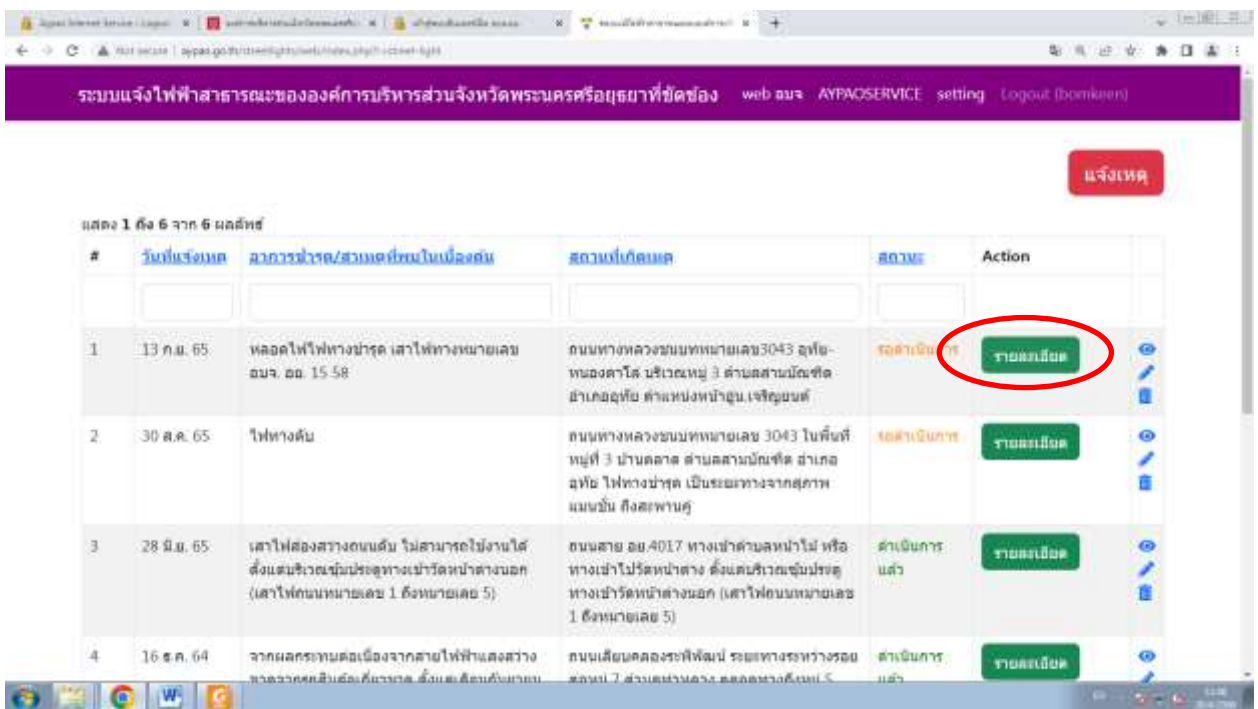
ระบบแจ้งไฟฟ้าสาธารณะขององค์การบริหารส่วนจังหวัดพระนครศรีอยุธยาที่ขัดข้อง web อบจ AYPAOSERVICE setting Logout (bomkeen)

แจ้งเหตุ

แสดง 1 ถึง 6 จาก 6 ผลลัพธ์

| # | วันที่แจ้งเหต | อาการชำรุด/สาเหตุที่พบในเบื้องต้น | สถานที่เกิดเหตุ | สถานะ | Action |
|---|---|---|---|---|---|
| | | | | | |
| 1 | 13 ก.ย. 65 | หลอดไฟไฟทางชำรุด เสาไฟทางหมายเลข อบจ. อย. 15-58 | ถนนทางหลวงชนบทหมายเลข3043 อุทัย-หนองตาโล่ บริเวณหมู่ 3 ตำบลสามบัณฑิต อำเภออุทัย ตำแหน่งหน้าอู่ม.เจริญยนต์ | รอดำเนินการ | รายละเอียด |
| 2 | 30 ส.ค. 65 | ไฟทางดับ | ถนนทางหลวงชนบทหมายเลข 3043 ในพื้นที่หมู่ที่ 3 บ้านตลาด ตำบลสามบัณฑิต อำเภออุทัย ไฟทางชำรุด เป็นระยะทางจากสุภาพแมนชั่น ถึงสะพานคู่ | รอดำเนินการ | รายละเอียด |
| 3 | 28 มิ.ย. 65 | เสาไฟส่องสว่างถนนดับ ไม่สามารถใช้งานได้ ตั้งแต่บริเวณซุ้มประตูทางเข้าวัดหน้าต่างนอก (เสาไฟถนนหมายเลข 1 ถึงหมายเลข 5) | ถนนสาย อย.4017 ทางเข้าตำบลหน้าไม้ หรือทางเข้าไปวัดหน้าต่าง ตั้งแต่บริเวณซุ้มประตูทางเข้าวัดหน้าต่างนอก (เสาไฟถนนหมายเลข 1 ถึงหมายเลข 5) | ดำเนินการแล้ว | รายละเอียด |
| 4 | 16 ธ.ค. 64 | จากผลกระทบต่อเนื่องจากสายไฟฟ้าแสงสว่าง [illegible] | ถนนเลียบคลองระพีพัฒน์ ระยะทางระหว่างรอย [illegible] | ดำเนินการแล้ว | รายละเอียด |